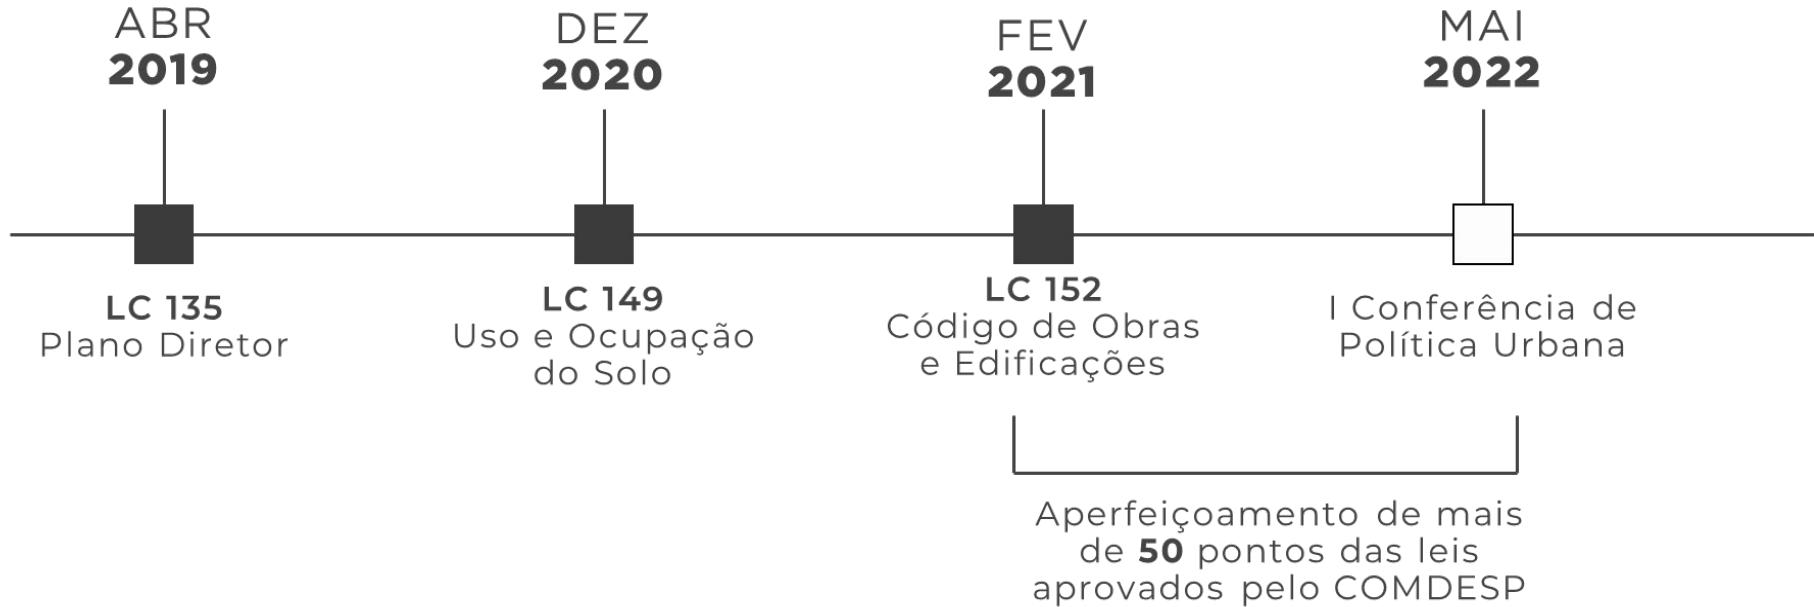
ABR
2019

DEZ
2020

FEV
2021

MAI
2022

LC 135
Plano Diretor

LC 149
Uso e Ocupação do Solo

LC 152
Código de Obras e Edificações

I Conferência de Política Urbana

Aperfeiçoamento de mais de 50 pontos das leis aprovados pelo COMDESP